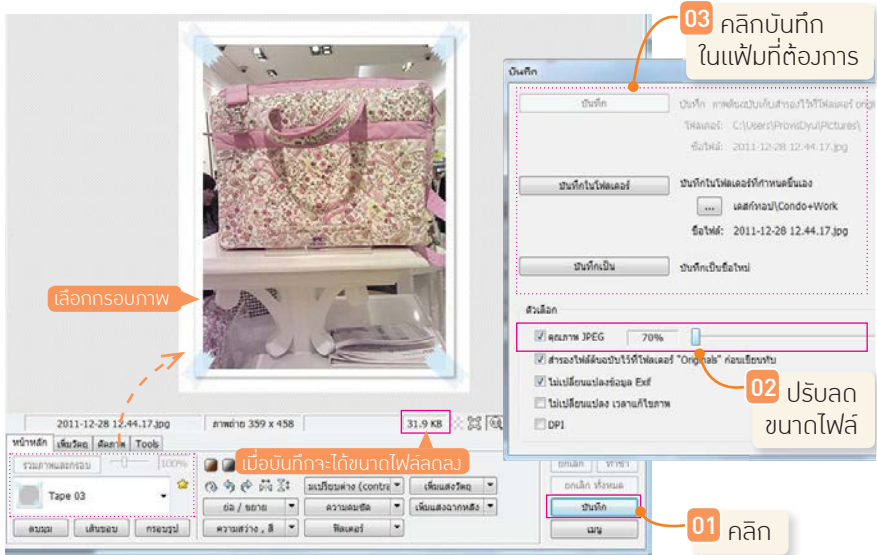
03 คลิกบันทึก ในแฟ้มที่ต้องการ

บันทึก

บันทึก

บันทึก ภาพต้นฉบับสำรองไว้ที่โฟลเดอร์ ori

โฟลเดอร์: C:\Users\ProwsDyu\Pictures\

ชื่อไฟล์: 2011-12-28 12.44.17.jpg

บันทึกในโฟลเดอร์

บันทึกในโฟลเดอร์ที่กำหนดขึ้นเอง

...

เดสก์ท็อป\Condo+Work

ชื่อไฟล์: 2011-12-28 12.44.17.jpg

บันทึกเป็น

บันทึกเป็นชื่อใหม่

ตัวเลือก

คุณภาพ JPEG 70%

สำรองไฟล์ต้นฉบับไว้ที่โฟลเดอร์ "Originals" ก่อนเขียนทับ

ไม่เปลี่ยนแปลงข้อมูล Exif

ไม่เปลี่ยนแปลง เวลาแก้ไขภาพ

DPI

02 ปรับลด ขนาดไฟล์

เลือกกรอบภาพ

2011-12-28 12.44.17.jpg

ภาพถ่าย 359 x 458

31.9 KB

หน้าหลัก เพิ่มวัตถุ ตัดภาพ Tools

รวมภาพและกรอบ 100%

เมื่อบันทึกจะได้ขนาดไฟล์ลดลง

Tape 03

ย่อ / ขยาย

ความสว่าง , สี

เปรียบต่าง (contra

ความคมชัด

ฟิลเตอร์

เพิ่มแสงวัตถุ

เพิ่มแสงฉากหลัง

ยกเลิก

ทำซ้ำ

ยกเลิก ทั้งหมด

บันทึก

เมนู

ลบมุม

เส้นขอบ

กรอบรูป

01 คลิก